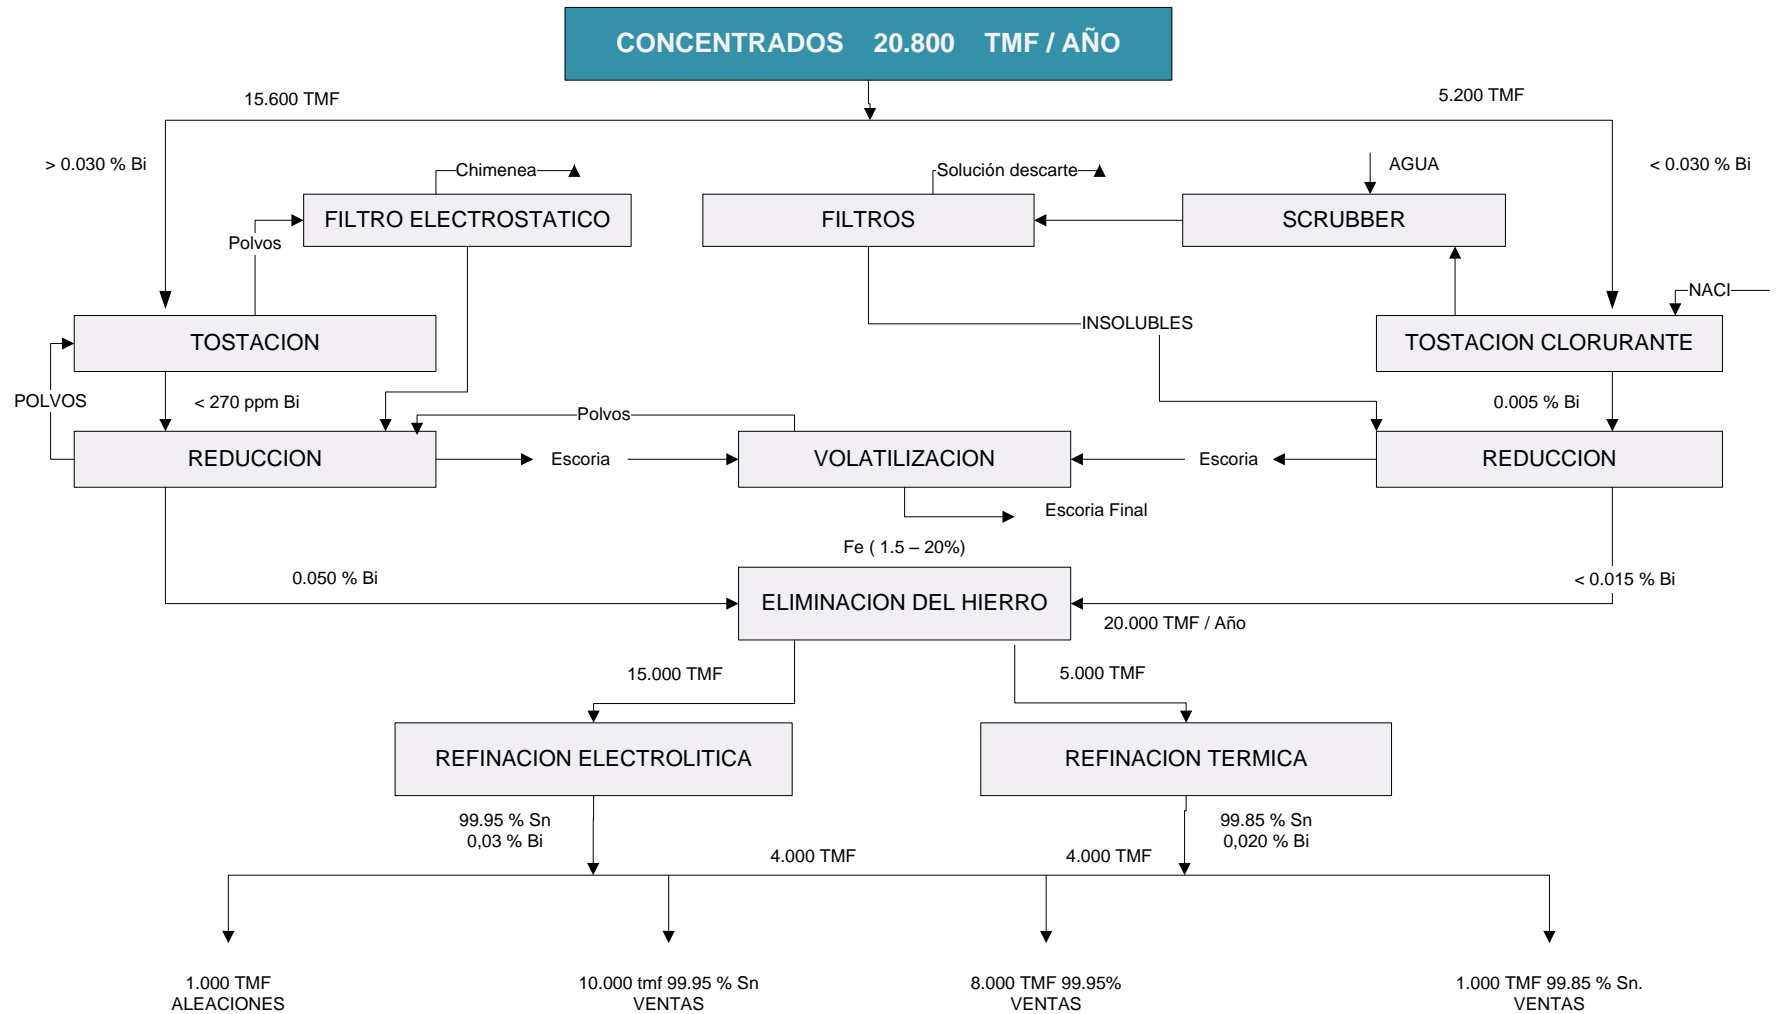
CONCENTRADOS 20.800 TMF / AÑO

15.600 TMF

5.200 TMF

> 0.030 % Bi

< 0.030 % Bi

Chimenea

Solución descarte

AGUA

FILTRO ELECTROSTATICO

FILTROS

SCRUBBER

Polvos

NACl

INSOLUBLES

TOSTACION

TOSTACION CLORURANTE

POLVOS

< 270 ppm Bi

0.005 % Bi

Polvos

REDUCCION

Escoria

VOLATILIZACION

Escoria

REDUCCION

Escoria Final

Fe ( 1.5 – 20%)

0.050 % Bi

< 0.015 % Bi

ELIMINACION DEL HIERRO

20.000 TMF / Año

15.000 TMF

5.000 TMF

REFINACION ELECTROLITICA

REFINACION TERMICA

99.95 % Sn
0,03 % Bi

99.85 % Sn
0,020 % Bi

4.000 TMF

4.000 TMF

1.000 TMF
ALEACIONES

10.000 tmf 99.95 % Sn
VENTAS

8.000 TMF 99.95%
VENTAS

1.000 TMF 99.85 % Sn.
VENTAS